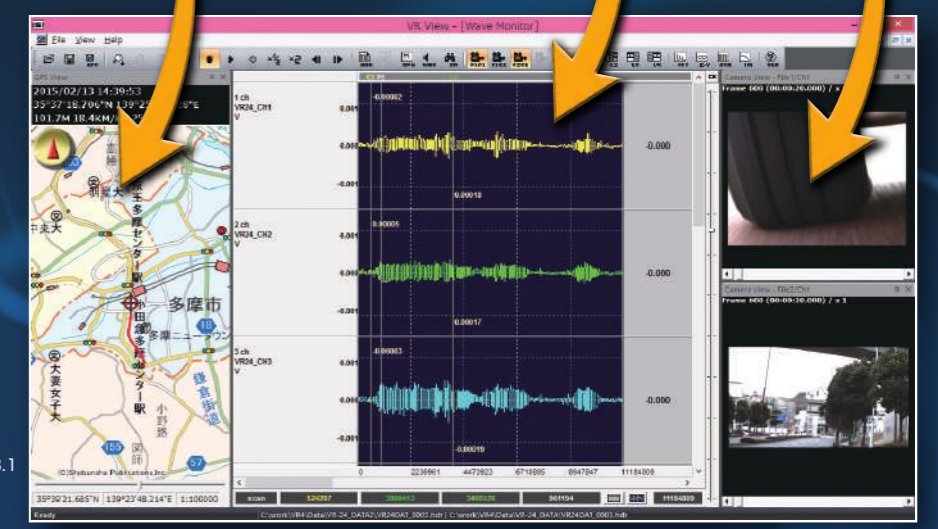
VR View - [Wave Monitor]

File View Help

GPS View

2015/02/13 14:39:53
35°37'18.706"N 139°2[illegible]E
101.7KM/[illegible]

多摩センター駅
多摩市
小田急多摩センター駅
大妻女子大
鎌倉街道
小野路
155
57
18

(C)Shobunsha Publications,Inc.

35°39'21.685"N 139°23'48.214"E 1:100000

1 ch
VR24_CH1
V
0.001
0.000
-0.001
-0.00002
0.00018
-0.000

2 ch
VR24_CH2
V
0.001
0.000
-0.001
0.00005
0.00017
-0.000

3 ch
VR24_CH3
V
0.001
0.000
-0.001
-0.00003
-0.00019
-0.000

0 2236961 4473923 6710885 8947847 11184809

scan 524287 3866413 3468426 561194 11184809

Camera View - File1/Ch1
Frame 600 (00:00:20.000) / x 1

Camera View - File2/Ch1
Frame 600 (00:00:20.000) / x 1

Ready C:\work\VR4\Data\VR-24_DATA2\VR24DA1_0003.hdr | C:\work\VR4\Data\VR-24_DATA\VR24DA1_0003.hdr

1